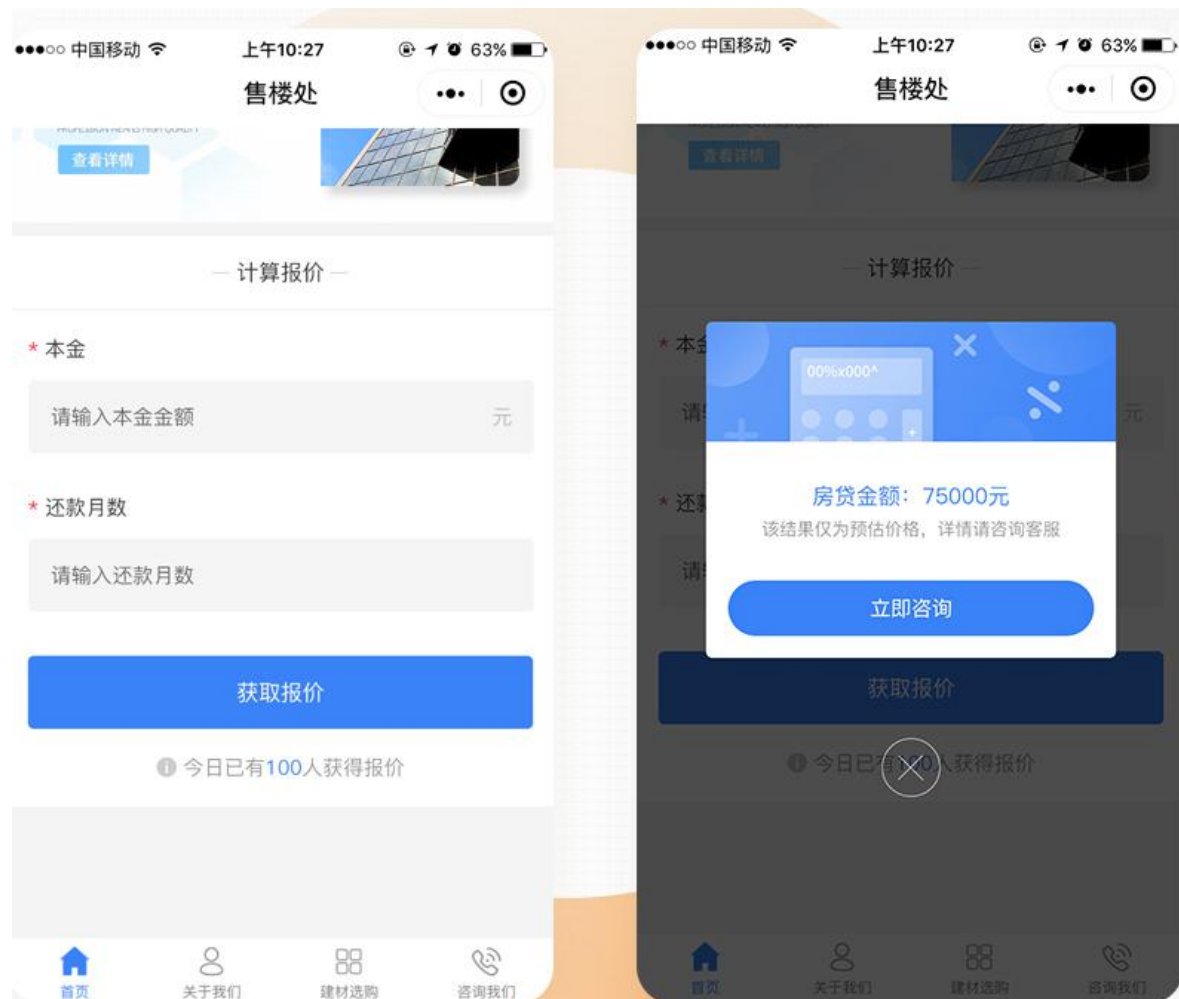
●●●○○ 中国移动 上午10:27 63%
售楼处
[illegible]
查看详情
— 计算报价 —
* 本金
请输入本金金额 元
* 还款月数
请输入还款月数
获取报价
今日已有100人获得报价
首页 关于我们 建材选购 咨询我们

●●●○○ 中国移动 上午10:27 63%
售楼处
查看详情
— 计算报价 —
* 本金
请 元
* 还款
请
00%x000^
房贷金额：75000元
该结果仅为预估价格，详情请咨询客服
立即咨询
获取报价
今日已有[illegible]人获得报价
首页 关于我们 建材选购 咨询我们